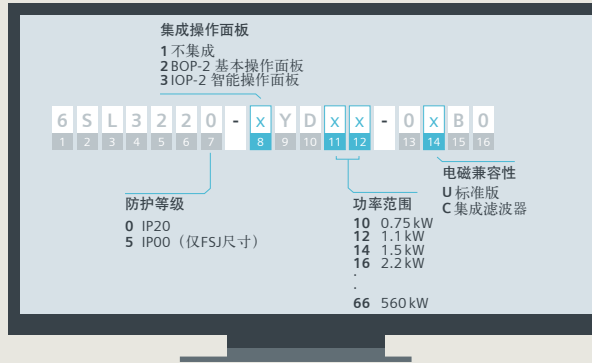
集成操作面板
1 不集成
2 BOP-2 基本操作面板
3 IOP-2 智能操作面板

6 S L 3 2 2 0 - x Y D x x - 0 x B 0
1 2 3 4 5 6 7 8 9 10 11 12 13 14 15 16

电磁兼容性
U 标准版
C 集成滤波器

防护等级
0 IP20
5 IP00（仅FSJ尺寸）

功率范围
10 0.75 kW
12 1.1 kW
14 1.5 kW
16 2.2 kW
·
·
66 560 kW